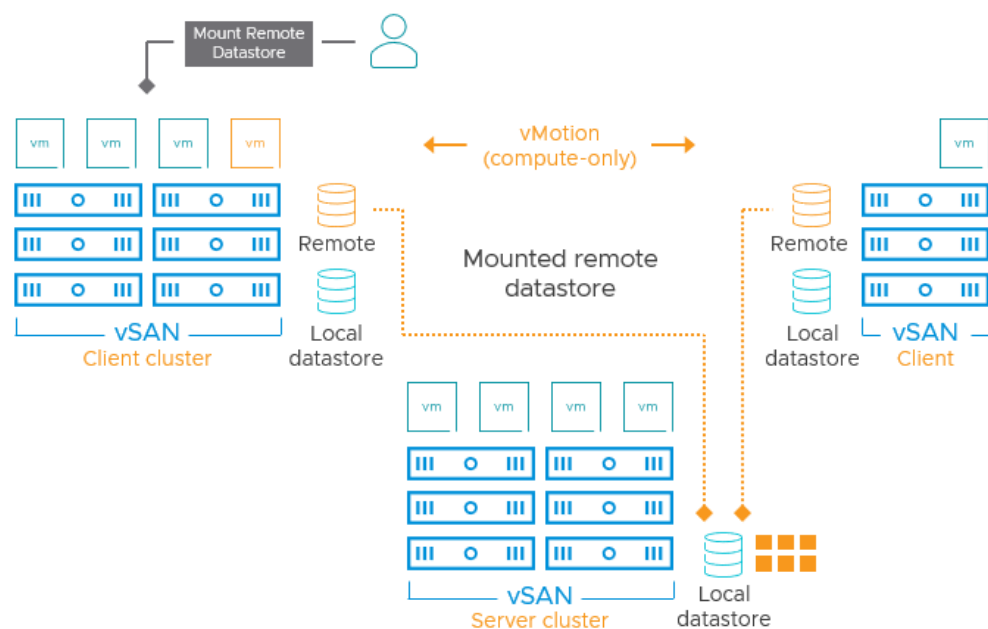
Mount Remote Datastore

vm vm vm vm

vMotion (compute-only)

vm

Remote

Mounted remote datastore

Remote

Local datastore

vSAN
Client cluster

Local datastore

vSAN
Client

vm vm vm vm

vSAN
Server cluster

Local datastore